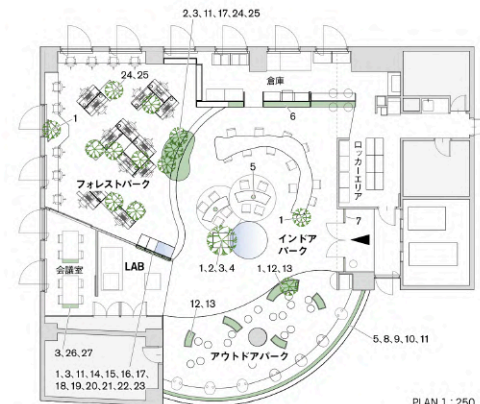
2, 3, 11, 17, 24, 25

24, 25

倉庫

1

6

ロッカーエリア

5

フォレストパーク

1

7

インドアパーク

会議室

LAB

1, 2, 3, 4

1, 12, 13

12, 13

5, 8, 9, 10, 11

3, 26, 27

アウトドアパーク

1, 3, 11, 14, 15, 16, 17, 18, 19, 20, 21, 22, 23

PLAN 1 : 250